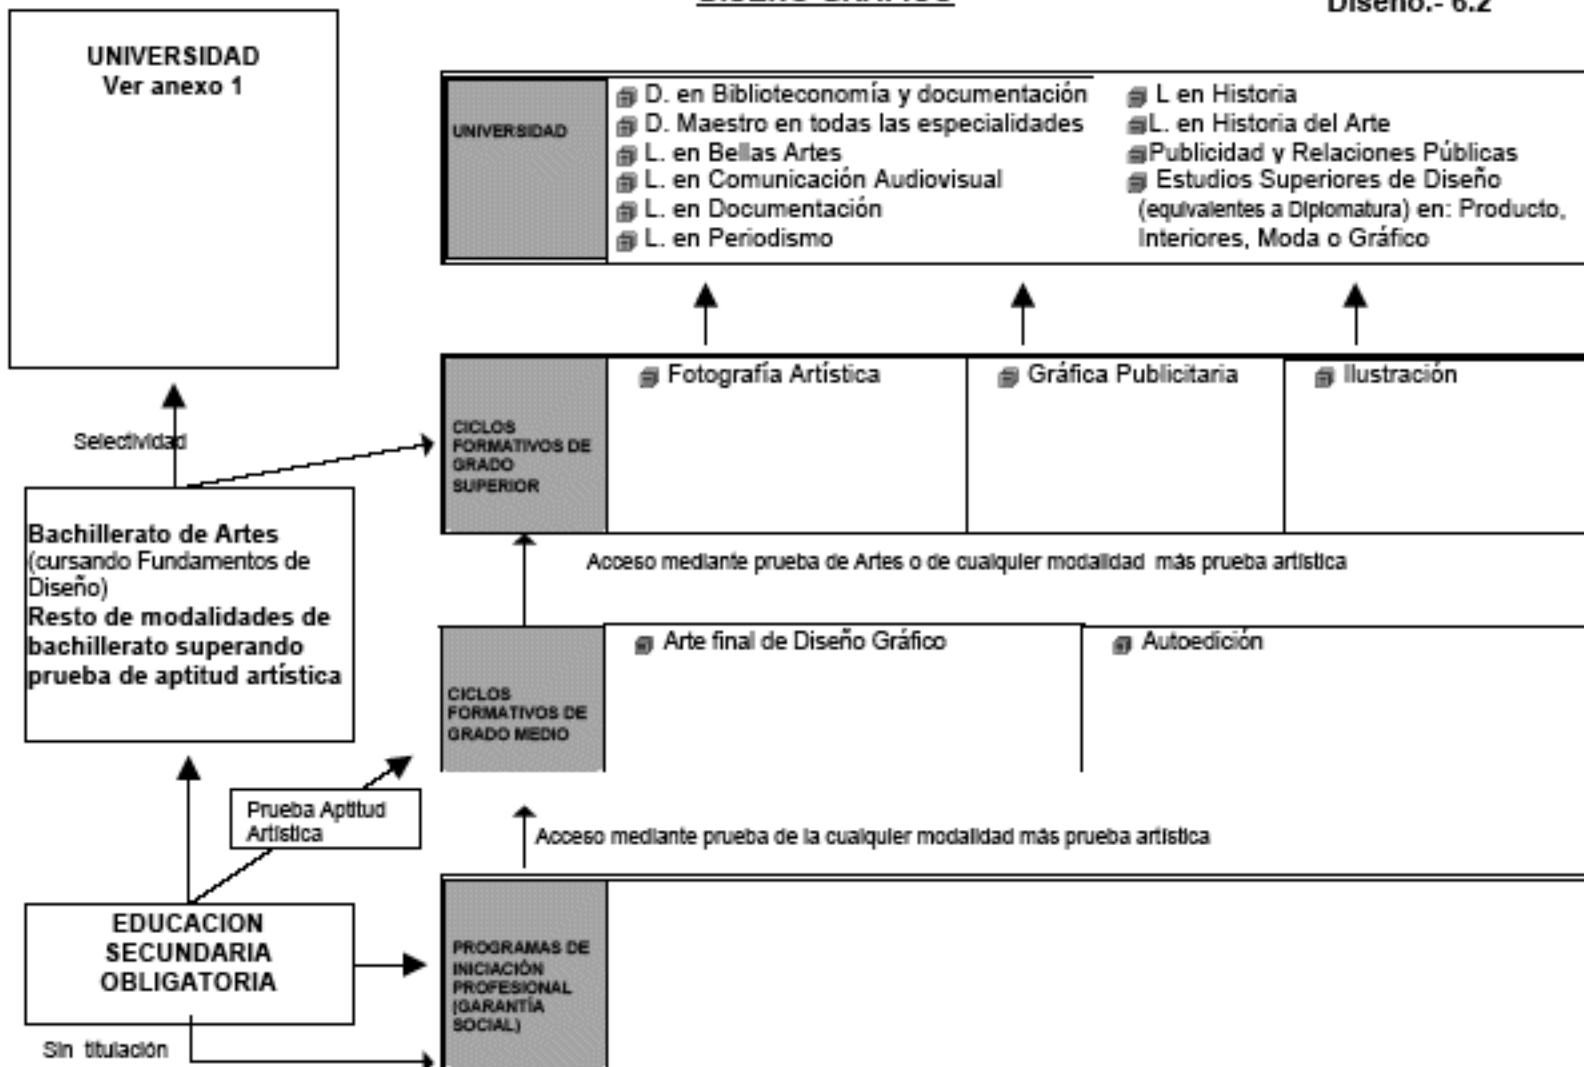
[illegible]

Diseño.- 6.2

UNIVERSIDAD
Ver anexo 1

UNIVERSIDAD

D. en Biblioteconomía y documentación
D. Maestro en todas las especialidades
L. en Bellas Artes
L. en Comunicación Audiovisual
L. en Documentación
L. en Periodismo

L en Historia
L. en Historia del Arte
Publicidad y Relaciones Públicas
Estudios Superiores de Diseño (equivalentes a Diplomatura) en: Producto, Interiores, Moda o Gráfico

Selectividad

CICLOS FORMATIVOS DE GRADO SUPERIOR

Fotografía Artística

Gráfica Publicitaria

Ilustración

Bachillerato de Artes (cursando Fundamentos de Diseño)
Resto de modalidades de bachillerato superando prueba de aptitud artística

Acceso mediante prueba de Artes o de cualquier modalidad más prueba artística

CICLOS FORMATIVOS DE GRADO MEDIO

Arte final de Diseño Gráfico

Autoedición

Prueba Aptitud Artística

Acceso mediante prueba de la cualquier modalidad más prueba artística

EDUCACION SECUNDARIA OBLIGATORIA

PROGRAMAS DE INICIACIÓN PROFESIONAL (GARANTÍA SOCIAL)

Sin titulación